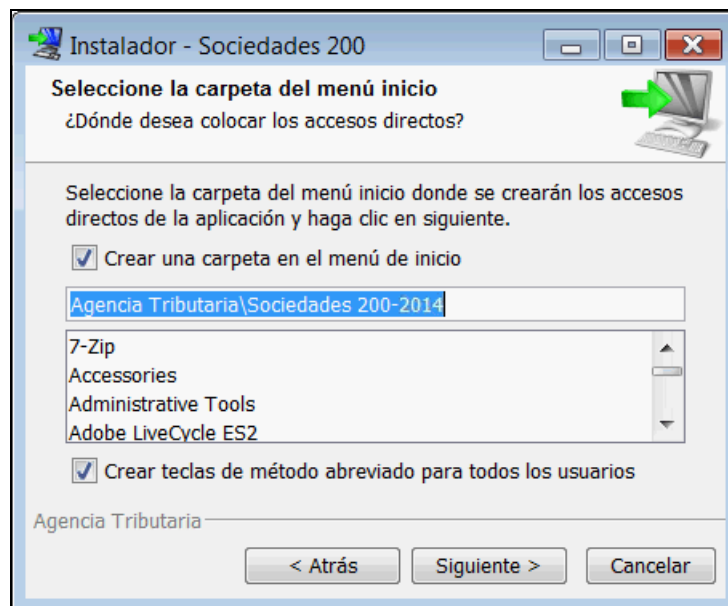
Instalador - Sociedades 200

Seleccione la carpeta del menú inicio
¿Dónde desea colocar los accesos directos?

Seleccione la carpeta del menú inicio donde se crearán los accesos directos de la aplicación y haga clic en siguiente.

Crear una carpeta en el menú de inicio

Agencia Tributaria\Sociedades 200-2014

7-Zip
Accessories
Administrative Tools
Adobe LiveCycle ES2

Crear teclas de método abreviado para todos los usuarios

Agencia Tributaria

< Atrás
Siguiente >
Cancelar